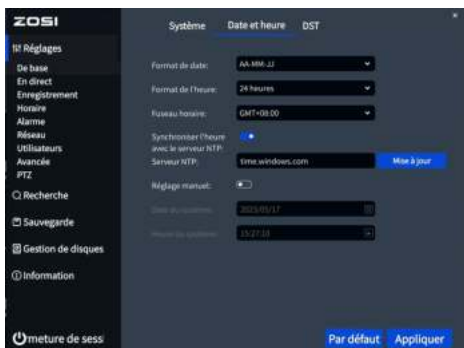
ZOSI

Réglages
De base
En direct
Enregistrement
Horaire
Alarme
Réseau
Utilisateurs
Avancée
PTZ
Recherche
Sauvegarde
Gestion de disques
Information

meture de sess

Système
Date et heure
DST

Format de date: AA-MM-JJ
Format de l'heure: 24 heures
Fuseau horaire: GMT+08:00
Synchroniser l'heure avec le serveur NTP:
Serveur NTP: time.windows.com
Mise à jour
Réglage manuel:
Date du système 2023/05/17
Heure du système 15:27:10

Par défaut
Appliquer